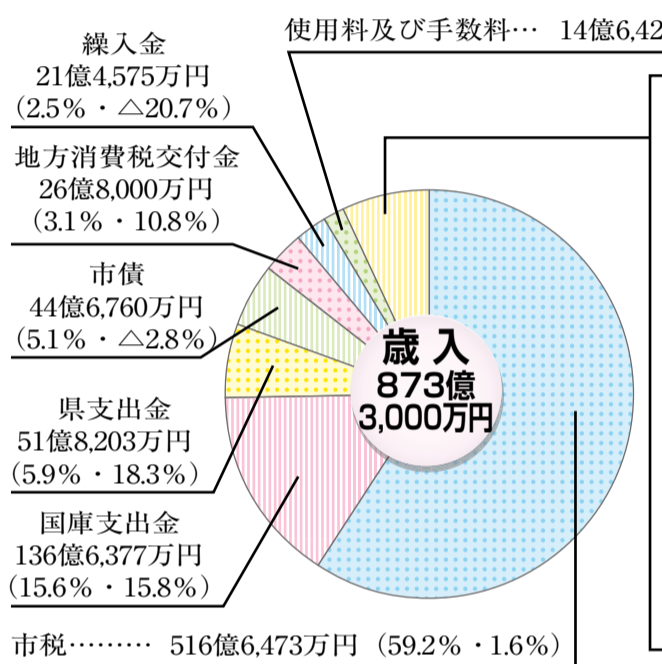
繰入金
21億4,575万円
（2.5%・△20.7%）

使用料及び手数料…　14億6,42

地方消費税交付金
26億8,000万円
（3.1%・10.8%）

市債
44億6,760万円
（5.1%・△2.8%）

歳入
873億
3,000万円

県支出金
51億8,203万円
（5.9%・18.3%）

国庫支出金
136億6,377万円
（15.6%・15.8%）

市税………　516億6,473万円（59.2%・1.6%）